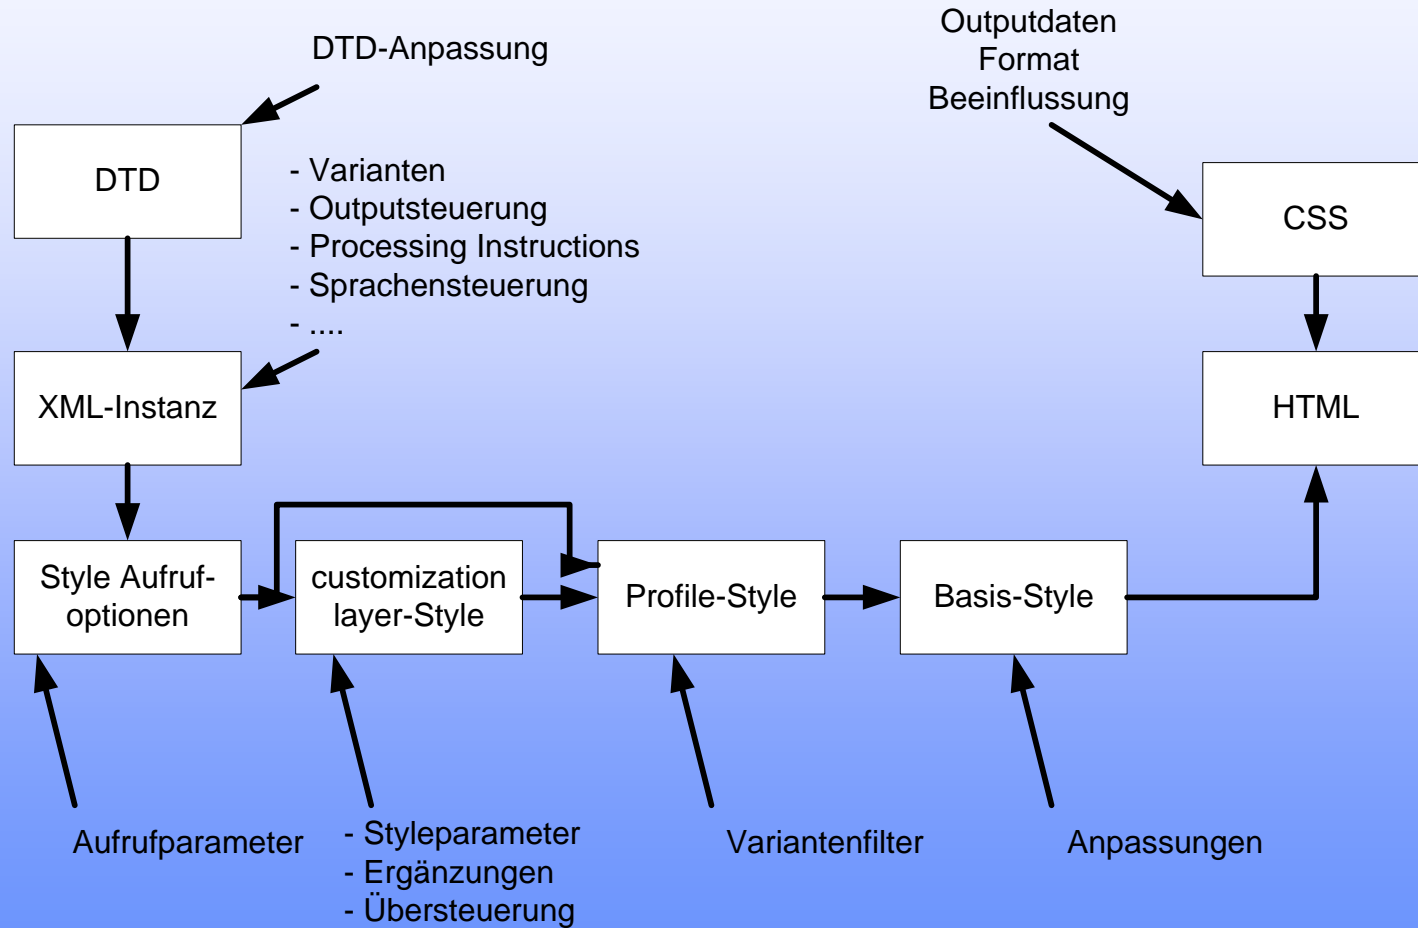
DTD-Anpassung

Outputdaten
Format
Beeinflussung

DTD

- Varianten
- Outputsteuerung
- Processing Instructions
- Sprachensteuerung
- ....

CSS

XML-Instanz

HTML

Style Aufrufoptionen

customization layer-Style

Profile-Style

Basis-Style

Aufrufparameter

- Styleparameter
- Ergänzungen
- Übersteuerung

Variantenfilter

Anpassungen